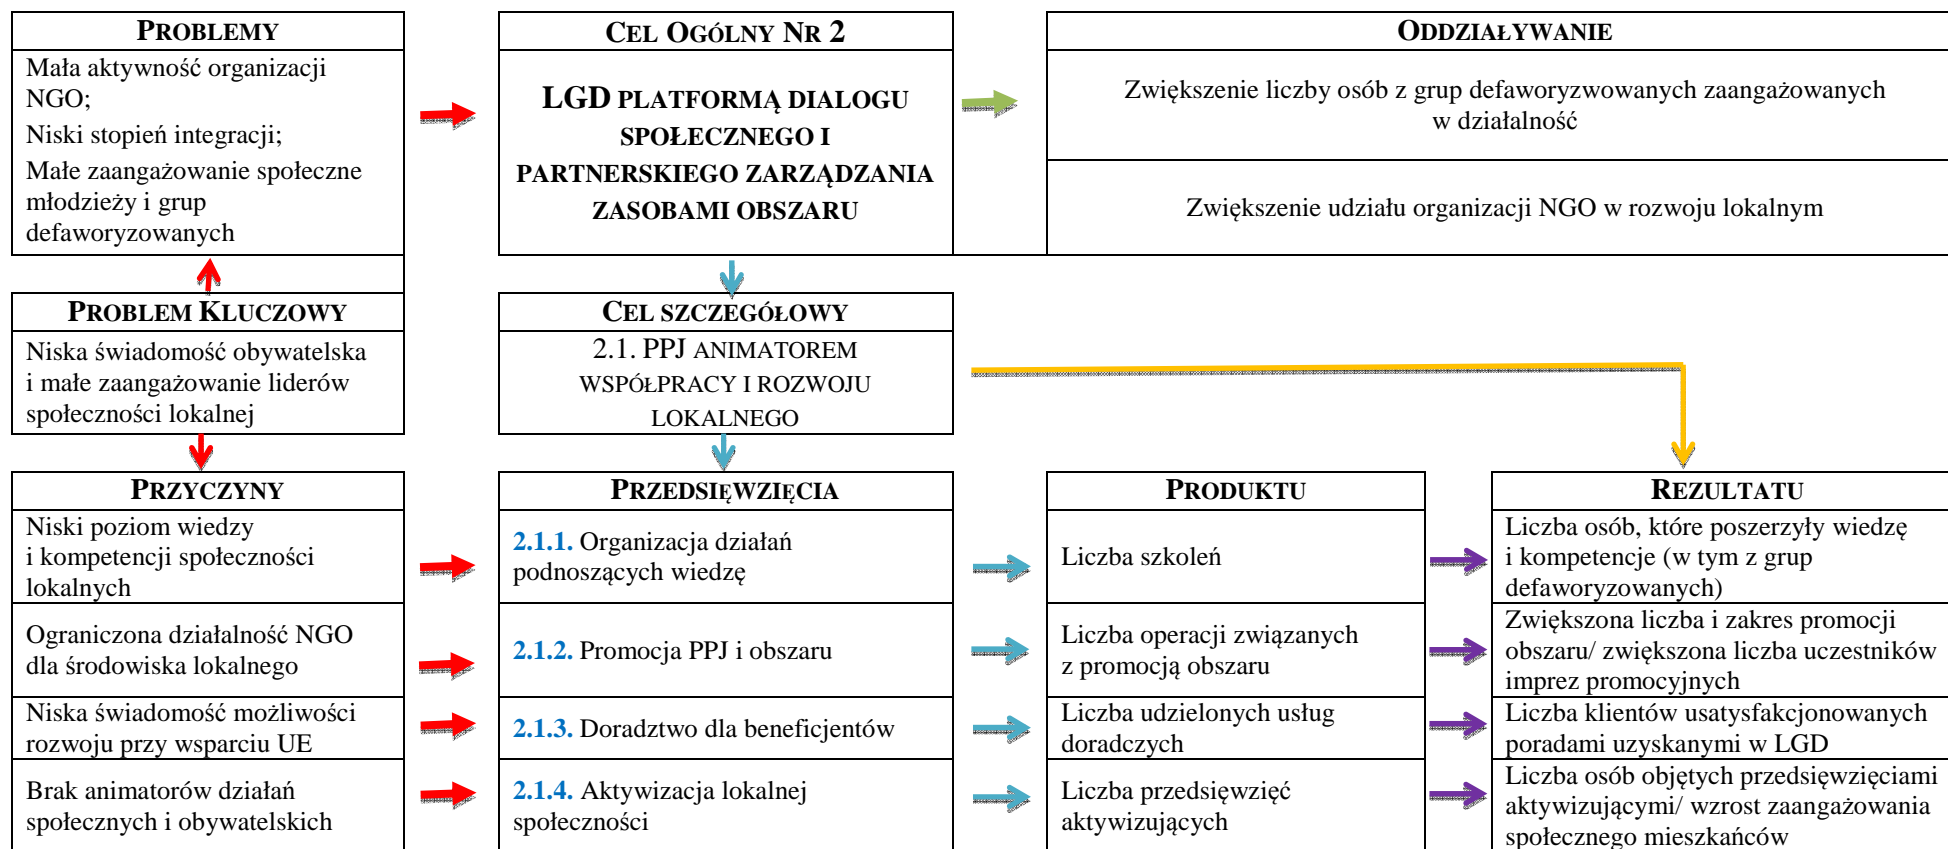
PROBLEMY

Mała aktywność organizacji NGO;

Niski stopień integracji;

Małe zaangażowanie społeczne młodzieży i grup defaworyzowanych

CEL OGÓLNY NR 2

LGD PLATFORMĄ DIALOGU SPOŁECZNEGO I PARTNERSKIEGO ZARZĄDZANIA ZASOBAMI OBSZARU

ODDZIAŁYWANIE

Zwiększenie liczby osób z grup defaworyzwowanych zaangażowanych w działalność

Zwiększenie udziału organizacji NGO w rozwoju lokalnym

PROBLEM KLUCZOWY

Niska świadomość obywatelska i małe zaangażowanie liderów społeczności lokalnej

CEL SZCZEGÓŁOWY

2.1. PPJ ANIMATOREM WSPÓŁPRACY I ROZWOJU LOKALNEGO

PRZYCZYNY

Niski poziom wiedzy i kompetencji społeczności lokalnych

Ograniczona działalność NGO dla środowiska lokalnego

Niska świadomość możliwości rozwoju przy wsparciu UE

Brak animatorów działań społecznych i obywatelskich

PRZEDSIĘWZIĘCIA

2.1.1. Organizacja działań podnoszących wiedzę

2.1.2. Promocja PPJ i obszaru

2.1.3. Doradztwo dla beneficjentów

2.1.4. Aktywizacja lokalnej społeczności

PRODUKTU

Liczba szkoleń

Liczba operacji związanych z promocją obszaru

Liczba udzielonych usług doradczych

Liczba przedsięwzięć aktywizujących

REZULTATU

Liczba osób, które poszerzyły wiedzę i kompetencje (w tym z grup defaworyzowanych)

Zwiększona liczba i zakres promocji obszaru/ zwiększona liczba uczestników imprez promocyjnych

Liczba klientów usatysfakcjonowanych poradami uzyskanymi w LGD

Liczba osób objętych przedsięwzięciami aktywizującymi/ wzrost zaangażowania społecznego mieszkańców